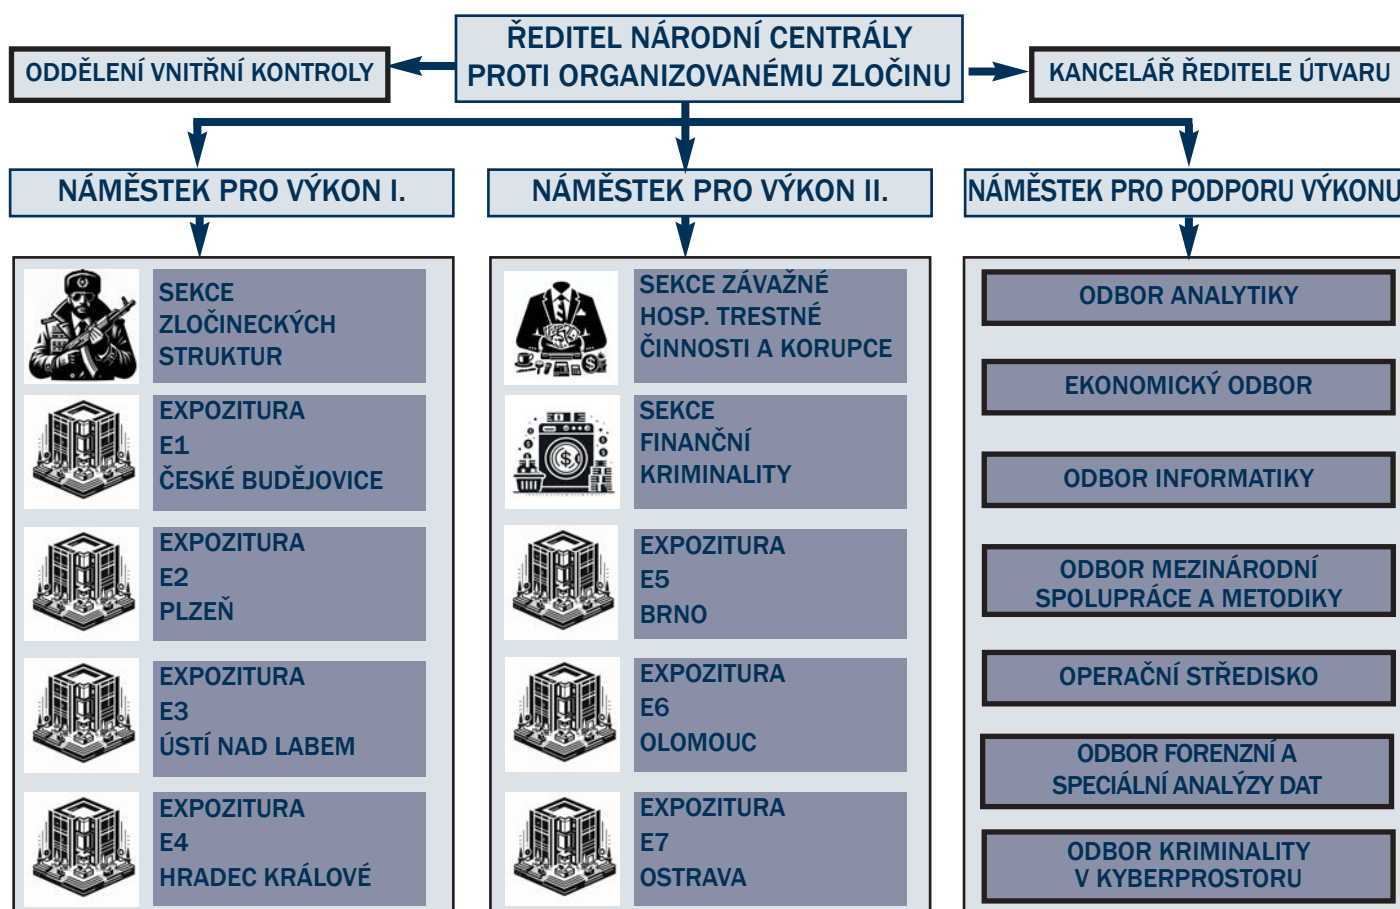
ŘEDITEL NÁRODNÍ CENTRÁLY PROTI ORGANIZOVANÉMU ZLOČINU

ODDĚLENÍ VNITŘNÍ KONTROLY

KANCELÁŘ ŘEDITELE ÚTVARU

NÁMĚSTEK PRO VÝKON I.

SEKCE ZLOČINECKÝCH STRUKTUR

EXPOZITURA E1 ČESKÉ BUDĚJOVICE

EXPOZITURA E2 PLZEŇ

EXPOZITURA E3 ÚSTÍ NAD LABEM

EXPOZITURA E4 HRADEC KRÁLOVÉ

NÁMĚSTEK PRO VÝKON II.

SEKCE ZÁVAŽNÉ HOSP. TRESTNÉ ČINNOSTI A KORUPCE

SEKCE FINANČNÍ KRIMINALITY

EXPOZITURA E5 BRNO

EXPOZITURA E6 OLOMOUC

EXPOZITURA E7 OSTRAVA

NÁMĚSTEK PRO PODPORU VÝKONU

ODBOR ANALYTIKY

EKONOMICKÝ ODBOR

ODBOR INFORMATIKY

ODBOR MEZINÁRODNÍ SPOLUPRÁCE A METODIKY

OPERAČNÍ STŘEDISKO

ODBOR FORENZNÍ A SPECIÁLNÍ ANALÝZY DAT

ODBOR KRIMINALITY V KYBERPROSTORU